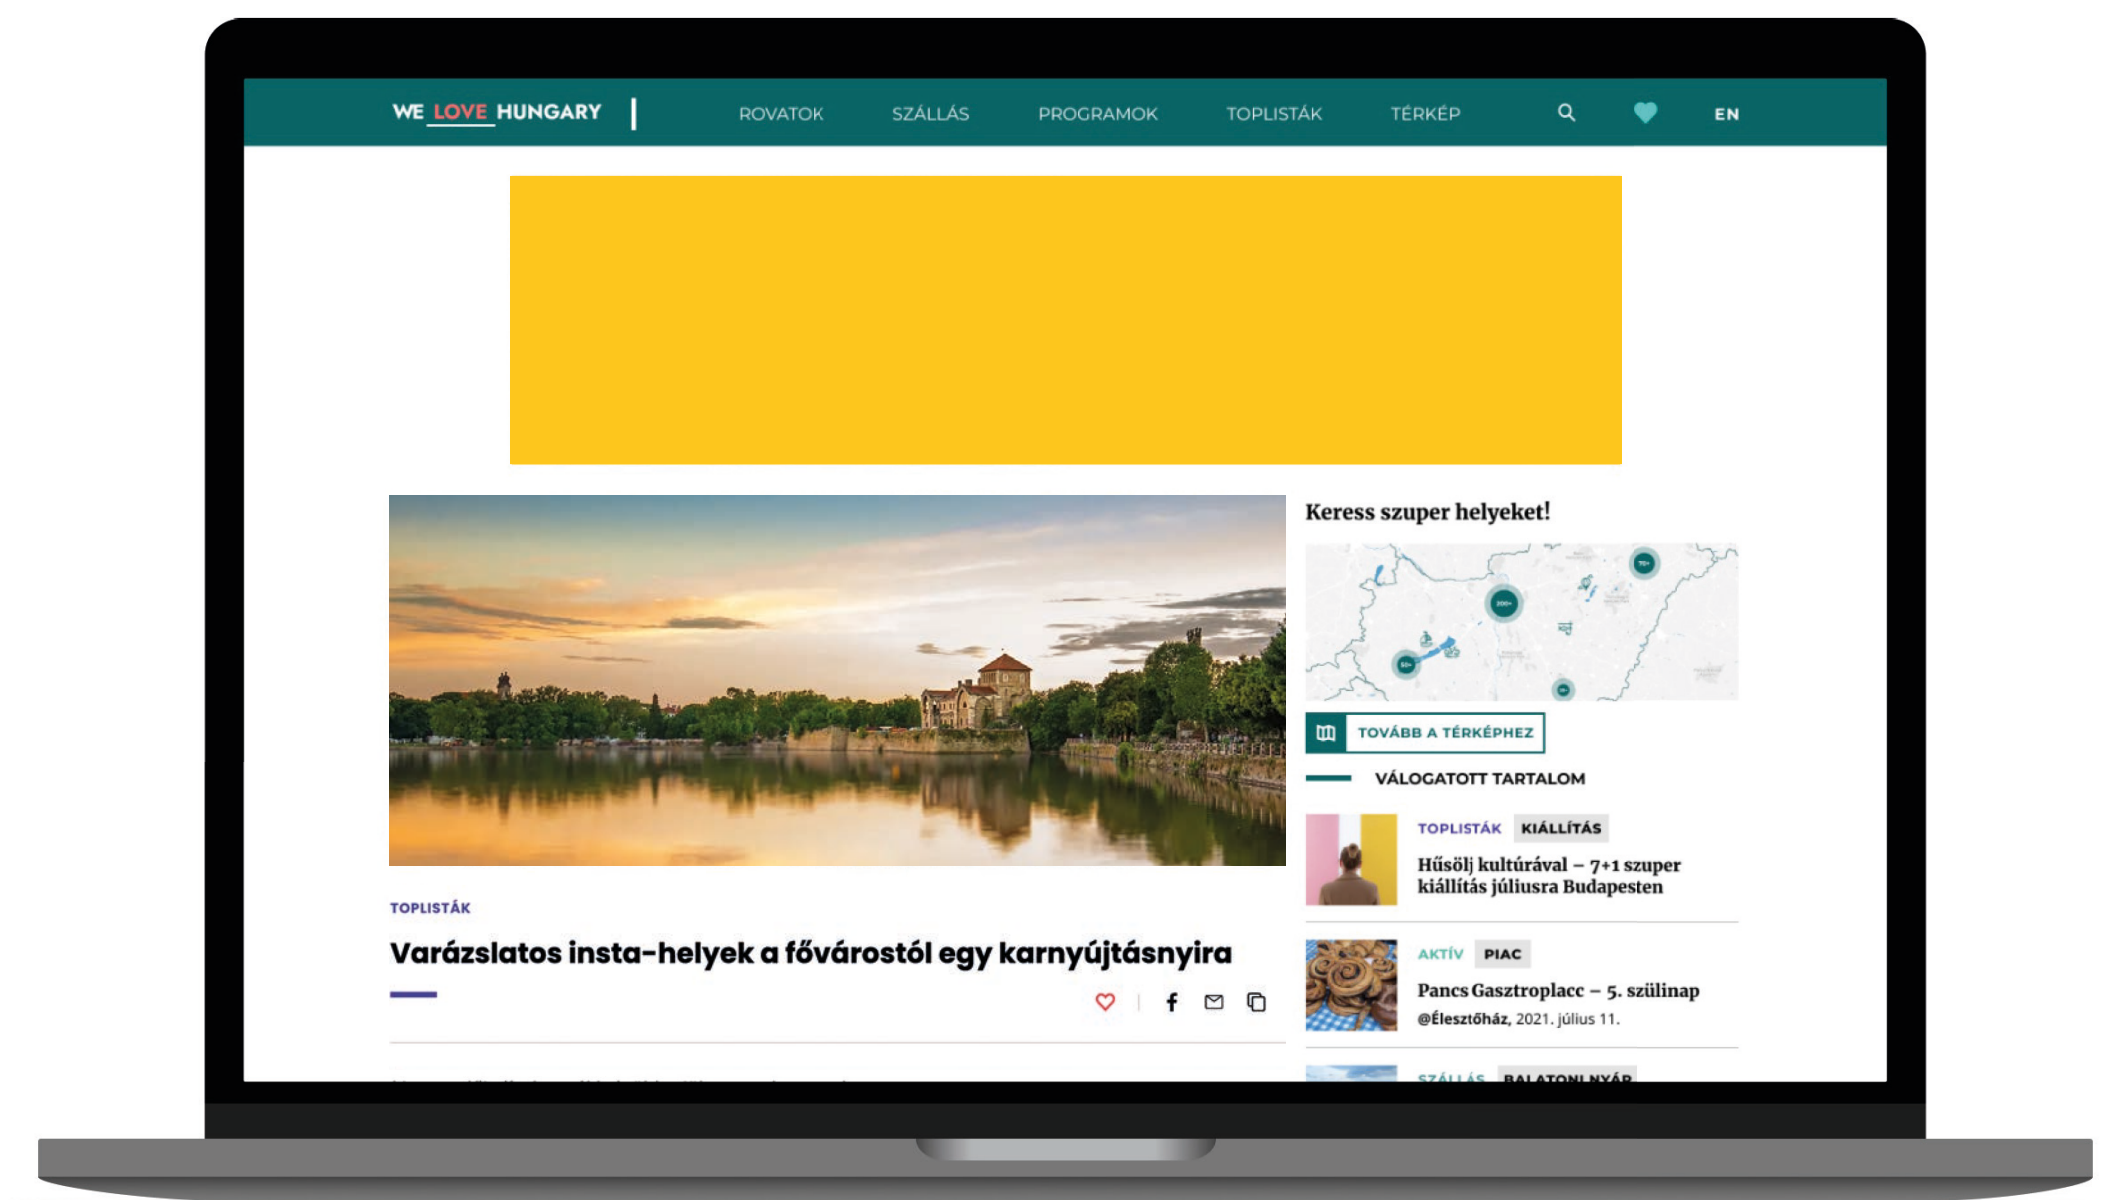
WE LOVE HUNGARY

ROVATOK SZÁLLÁS PROGRAMOK TOPLISTÁK TÉRKÉP EN

Keress szuper helyeket!

TOVÁBB A TÉRKÉPHEZ

VÁLOGATOTT TARTALOM

TOPLISTÁK KIÁLLÍTÁS

Hűsölj kultúrával – 7+1 szuper kiállítás júliusra Budapesten

AKTÍV PIAC

Pancs Gasztroplacc – 5. szülinap

@Élesztőház, 2021. július 11.

SZÁLLÁS BALATONI NYÁR

TOPLISTÁK

Varázslatos insta-helyek a fővárostól egy karnyújtásnyira